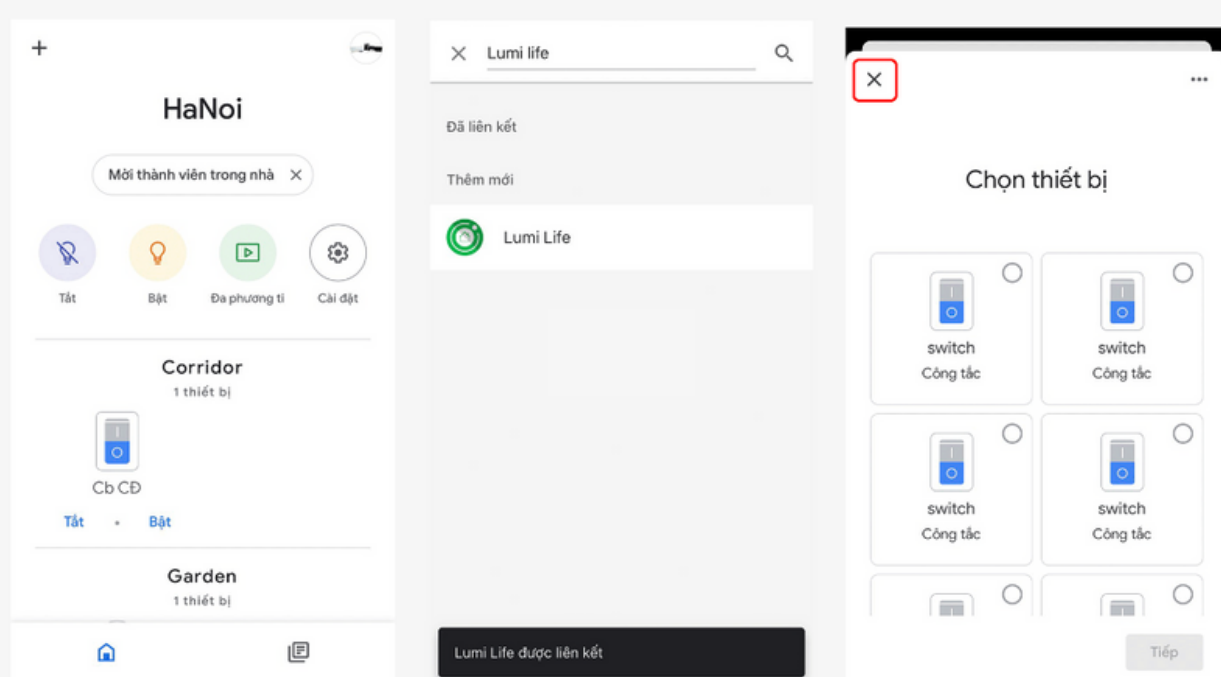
+

HaNoi

Mời thành viên trong nhà ✕

Tắt

Bật

Đa phương ti

Cài đặt

Corridor

1 thiết bị

Cb CĐ

Tắt • Bật

Garden

1 thiết bị

✕ Lumi life

Đã liên kết

Thêm mới

Lumi Life

Lumi Life được liên kết

✕

...

Chọn thiết bị

switch
Công tắc

switch
Công tắc

switch
Công tắc

switch
Công tắc

Tiếp